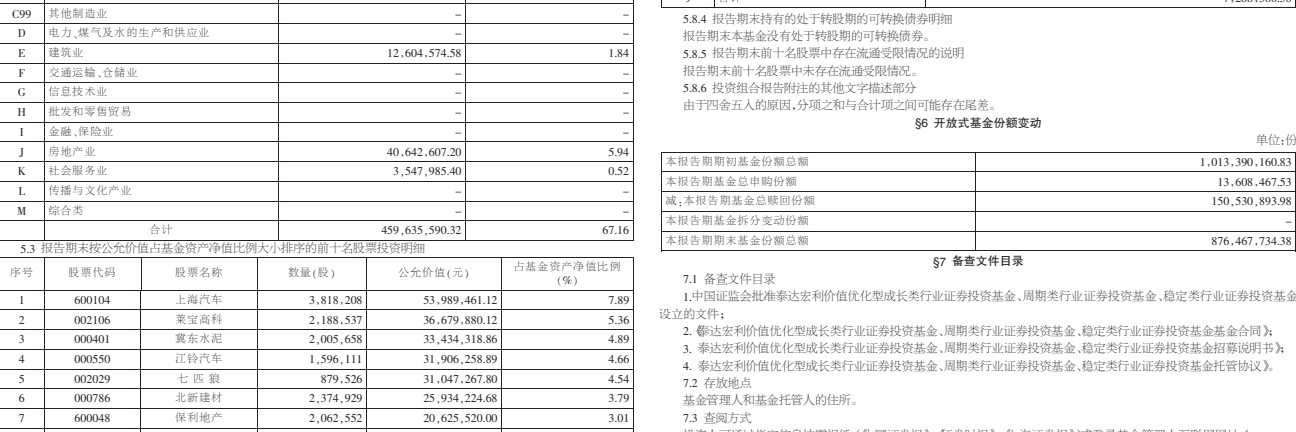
| | | | |
|---|---|---|---|
| C99 | 其他制造业 | – | – |
| D | 电力、煤气及水的生产和供应业 | – | – |
| E | 建筑业 | 12,604,574.58 | 1.84 |
| F | 交通运输、仓储业 | – | – |
| G | 信息技术业 | – | – |
| H | 批发和零售贸易 | – | – |
| I | 金融、保险业 | – | – |
| J | 房地产业 | 40,642,607.20 | 5.94 |
| K | 社会服务业 | 3,547,985.40 | 0.52 |
| L | 传播与文化产业 | – | – |
| M | 综合类 | – | – |
| | 合计 | 459,635,590.32 | 67.16 |

5.3 报告期末按公允价值占基金资产净值比例大小排序的前十名股票投资明细

| 序号 | 股票代码 | 股票名称 | 数量(股) | 公允价值(元) | 占基金资产净值比例(%) |
|---|---|---|---|---|---|
| 1 | 600104 | 上海汽车 | 3,818,208 | 53,989,461.12 | 7.89 |
| 2 | 002106 | 莱宝高科 | 2,188,537 | 36,679,880.12 | 5.36 |
| 3 | 000401 | 冀东水泥 | 2,005,658 | 33,434,318.86 | 4.89 |
| 4 | 000550 | 江铃汽车 | 1,596,111 | 31,906,258.89 | 4.66 |
| 5 | 002029 | 七匹狼 | 879,526 | 31,047,267.80 | 4.54 |
| 6 | 000786 | 北新建材 | 2,374,929 | 25,934,224.68 | 3.79 |
| 7 | 600048 | 保利地产 | 2,062,552 | 20,625,520.00 | 3.01 |

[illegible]

5.8.4 报告期末持有的处于转股期的可转换债券明细
报告期末本基金没有处于转股期的可转换债券。
5.8.5 报告期末前十名股票中存在流通受限情况的说明
报告期末前十名股票中未存在流通受限情况。
5.8.6 投资组合报告附注的其他文字描述部分
由于四舍五入的原因,分项之和与合计项之间可能存在尾差。

§6 开放式基金份额变动

单位:份

| | |
|---|---|
| 本报告期期初基金份额总额 | 1,013,390,160.83 |
| 本报告期基金总申购份额 | 13,608,467.53 |
| 减:本报告期基金总赎回份额 | 150,530,893.98 |
| 本报告期基金拆分变动份额 | – |
| 本报告期期末基金份额总额 | 876,467,734.38 |

§7 备查文件目录

7.1 备查文件目录
1.中国证监会批准泰达宏利价值优化型成长类行业证券投资基金、周期类行业证券投资基金、稳定类行业证券投资基金设立的文件;
2. 《泰达宏利价值优化型成长类行业证券投资基金、周期类行业证券投资基金、稳定类行业证券投资基金基金合同》;
3. 泰达宏利价值优化型成长类行业证券投资基金、周期类行业证券投资基金、稳定类行业证券投资基金招募说明书》;
4. 泰达宏利价值优化型成长类行业证券投资基金、周期类行业证券投资基金、稳定类行业证券投资基金托管协议》。
7.2 存放地点
基金管理人和基金托管人的住所。
7.3 查阅方式
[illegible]